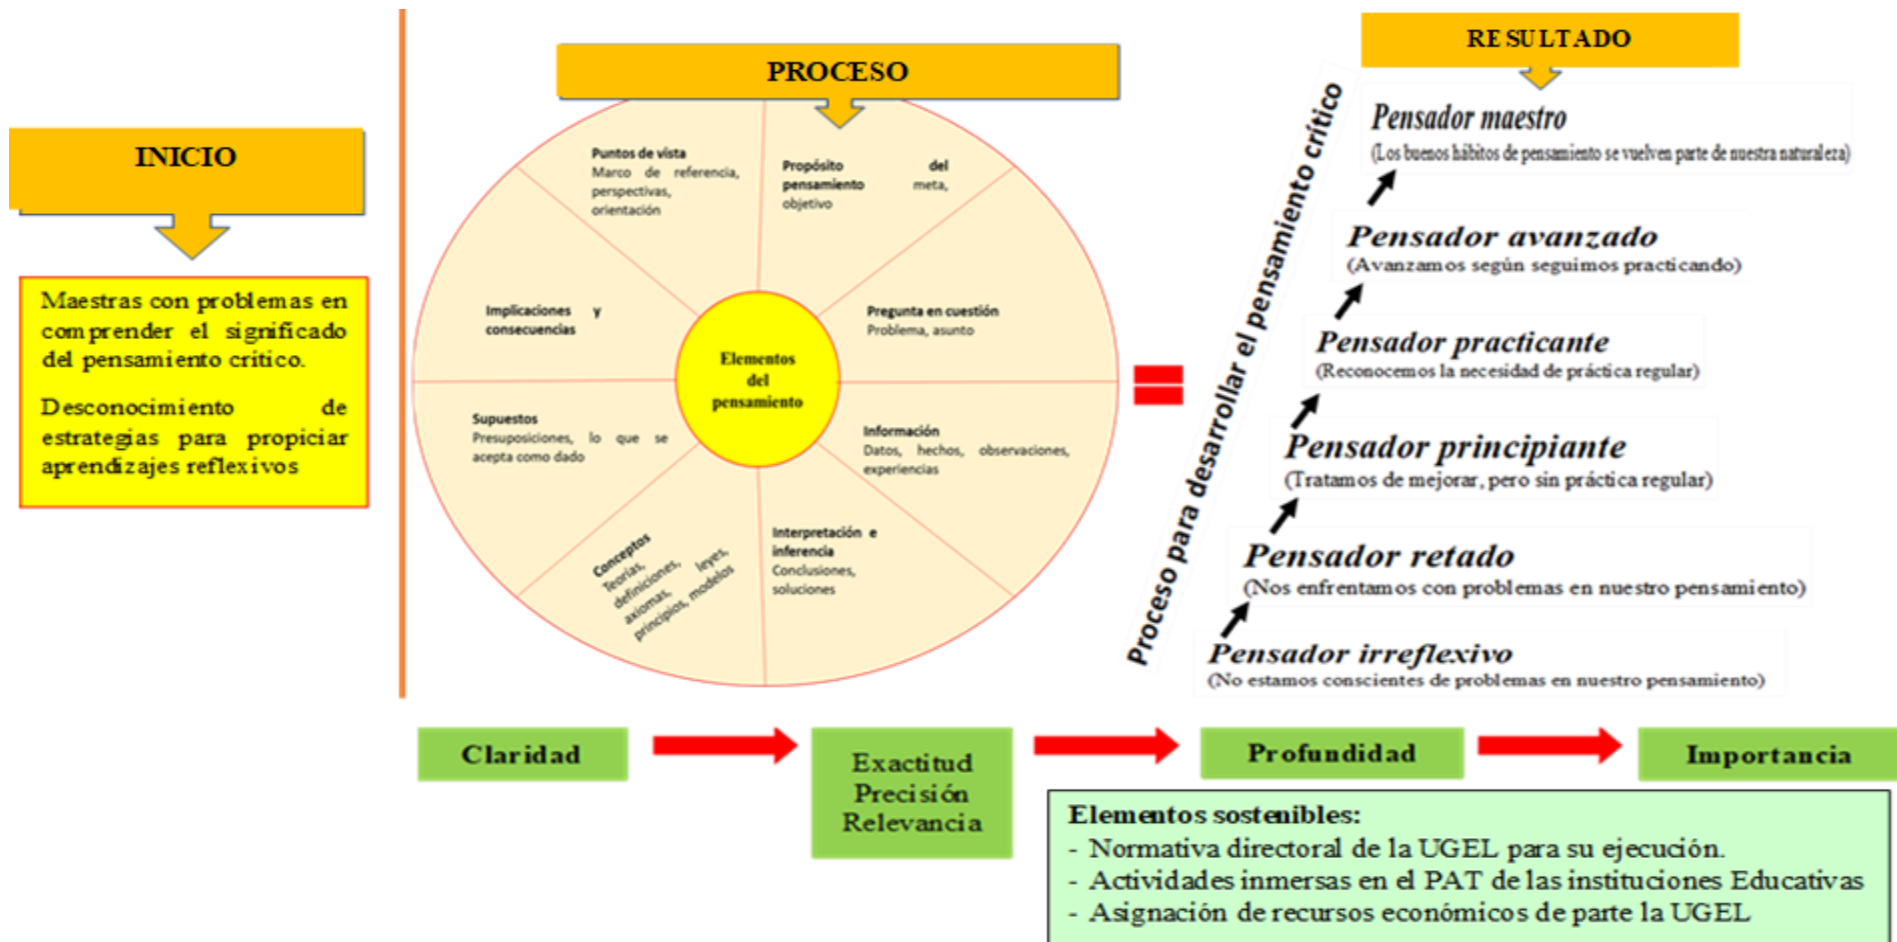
INICIO

Maestras con problemas en comprender el significado del pensamiento crítico.

Desconocimiento de estrategias para propiciar aprendizajes reflexivos

PROCESO

Puntos de vista
Marco de referencia, perspectivas, orientación

Propósito del pensamiento meta, objetivo

Implicaciones y consecuencias

Elementos del pensamiento

Pregunta en cuestión
Problema, asunto

Supuestos
Presuposiciones, lo que se acepta como dado

Información
Datos, hechos, observaciones, experiencias

Conceptos
Teorías, definiciones, leyes, axiomas, principios, modelos

Interpretación e inferencia
Conclusiones, soluciones

Proceso para desarrollar el pensamiento crítico

RESULTADO

Pensador maestro
(Los buenos hábitos de pensamiento se vuelven parte de nuestra naturaleza)

Pensador avanzado
(Avanzamos según seguimos practicando)

Pensador practicante
(Reconocemos la necesidad de práctica regular)

Pensador principiante
(Tratamos de mejorar, pero sin práctica regular)

Pensador retado
(Nos enfrentamos con problemas en nuestro pensamiento)

Pensador irreflexivo
(No estamos conscientes de problemas en nuestro pensamiento)

Claridad

Exactitud
Precisión
Relevancia

Profundidad

Importancia

Elementos sostenibles:
- Normativa directoral de la UGEL para su ejecución.
- Actividades inmersas en el PAT de las instituciones Educativas
- Asignación de recursos económicos de parte la UGEL